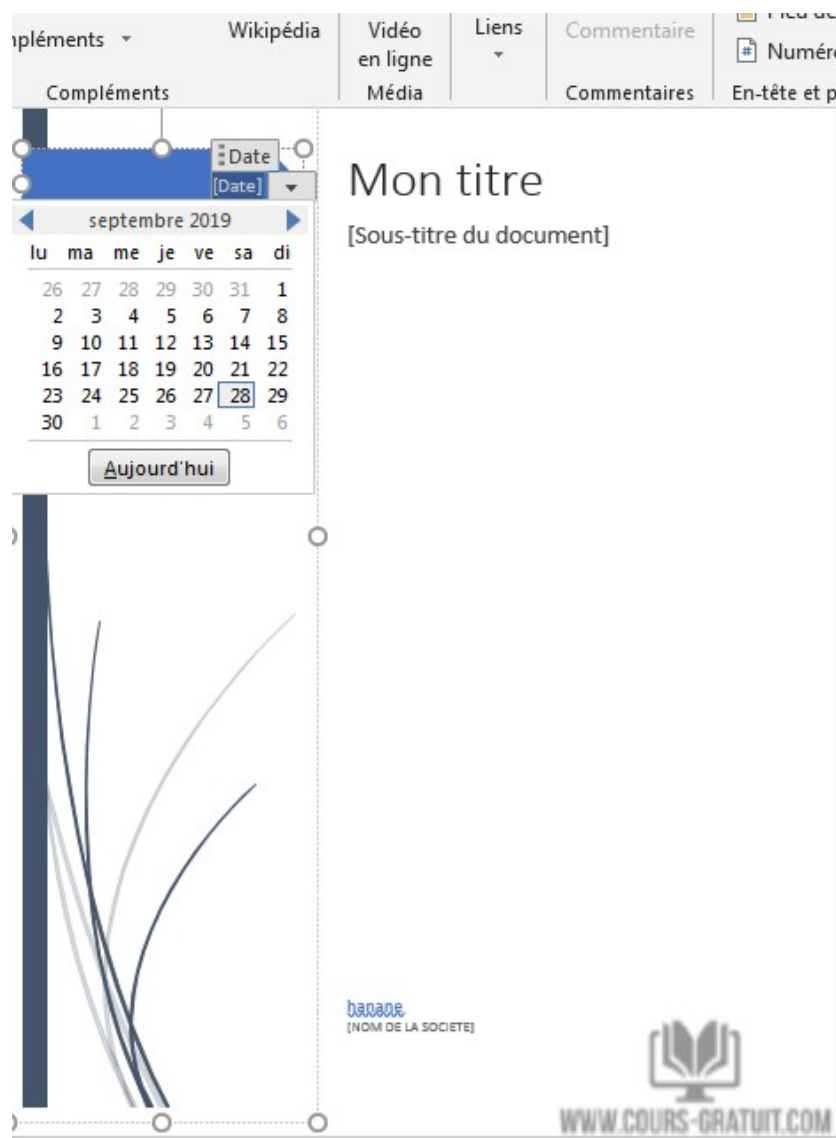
npléments ▾

Wikipédia

Vidéo en ligne

Liens ▾

Commentaire

Pied de

Numéro

Compléments

Média

Commentaires

En-tête et p

Date

[Date]

septembre 2019

| lu | ma | me | je | ve | sa | di |
|---|---|---|---|---|---|---|
| 26 | 27 | 28 | 29 | 30 | 31 | 1 |
| 2 | 3 | 4 | 5 | 6 | 7 | 8 |
| 9 | 10 | 11 | 12 | 13 | 14 | 15 |
| 16 | 17 | 18 | 19 | 20 | 21 | 22 |
| 23 | 24 | 25 | 26 | 27 | 28 | 29 |
| 30 | 1 | 2 | 3 | 4 | 5 | 6 |

Aujourd'hui

Mon titre

[Sous-titre du document]

hanane

[NOM DE LA SOCIETE]

WWW.COURS-GRATUIT.COM